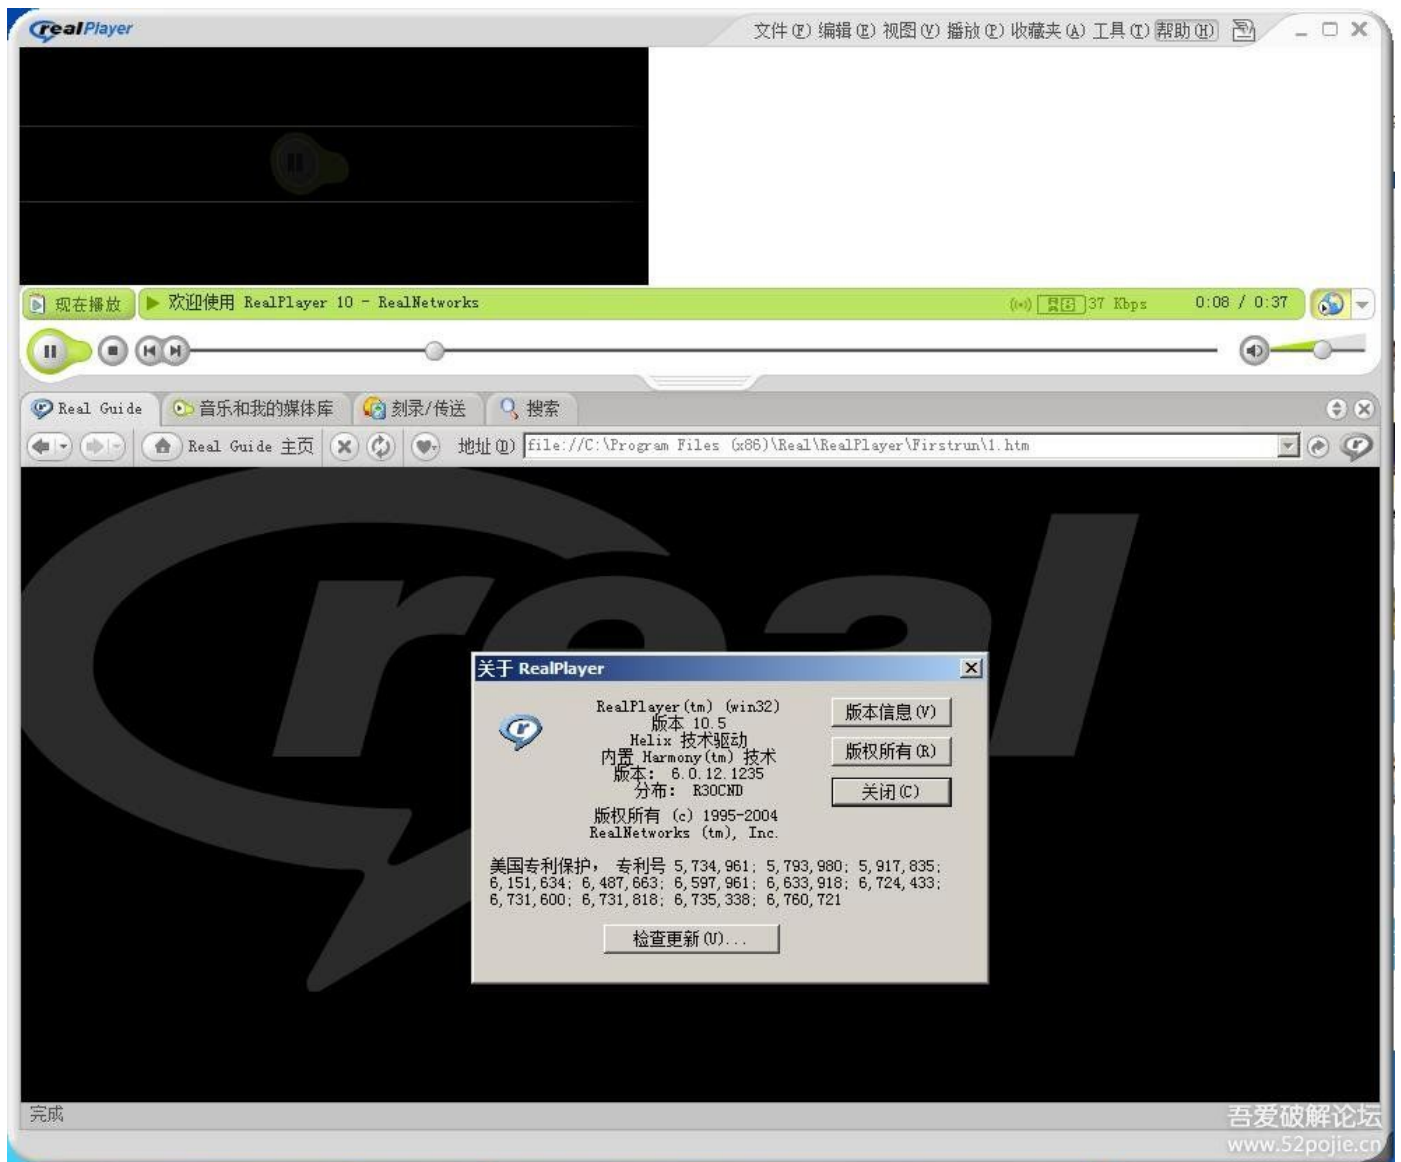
realPlayer

文件(F) 编辑(E) 视图(V) 播放(P) 收藏夹(A) 工具(T) 帮助(H)

现在播放 ▶ 欢迎使用 RealPlayer 10 - RealNetworks

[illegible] 37 Kbps 0:08 / 0:37

Real Guide 音乐和我的媒体库 刻录/传送 搜索

Real Guide 主页 地址(D) file://C:\Program Files (x86)\Real\RealPlayer\Firstrun\1.htm

关于 RealPlayer

RealPlayer(tm) (win32)
版本 10.5
Helix 技术驱动
内置 Harmony(tm) 技术
版本: 6.0.12.1235
分布: R30CND

版权所有 (c) 1995-2004
RealNetworks (tm), Inc.

美国专利保护, 专利号 5,734,961; 5,793,980; 5,917,835; 6,151,634; 6,487,663; 6,597,961; 6,633,918; 6,724,433; 6,731,600; 6,731,818; 6,735,338; 6,760,721

版本信息(V)
版权所有(R)
关闭(C)

检查更新(U)...

完成

吾爱破解论坛
www.52pojie.cn